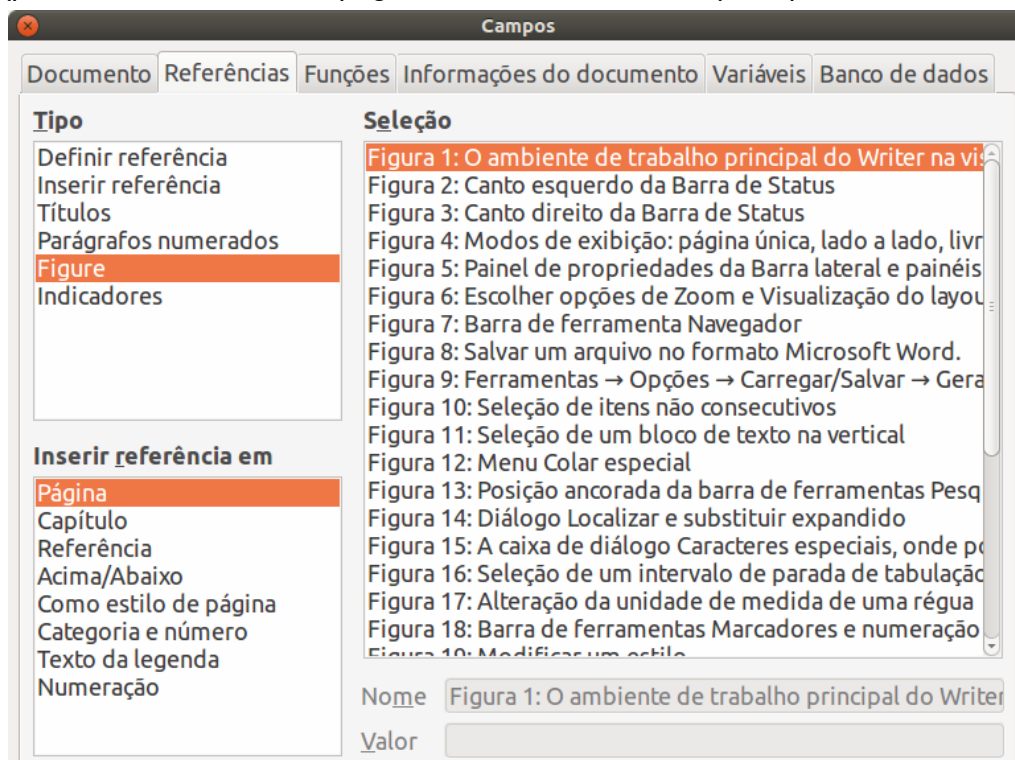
Campos

Documento | Referências | Funções | Informações do documento | Variáveis | Banco de dados

Tipo
Definir referência
Inserir referência
Títulos
Parágrafos numerados
Figure
Indicadores

Inserir referência em
Página
Capítulo
Referência
Acima/Abaixo
Como estilo de página
Categoria e número
Texto da legenda
Numeração

Seleção
Figura 1: O ambiente de trabalho principal do Writer na vis
Figura 2: Canto esquerdo da Barra de Status
Figura 3: Canto direito da Barra de Status
Figura 4: Modos de exibição: página única, lado a lado, livr
Figura 5: Painel de propriedades da Barra lateral e painéis
Figura 6: Escolher opções de Zoom e Visualização do layou
Figura 7: Barra de ferramenta Navegador
Figura 8: Salvar um arquivo no formato Microsoft Word.
Figura 9: Ferramentas → Opções → Carregar/Salvar → Gera
Figura 10: Seleção de itens não consecutivos
Figura 11: Seleção de um bloco de texto na vertical
Figura 12: Menu Colar especial
Figura 13: Posição ancorada da barra de ferramentas Pesq
Figura 14: Diálogo Localizar e substituir expandido
Figura 15: A caixa de diálogo Caracteres especiais, onde po
Figura 16: Seleção de um intervalo de parada de tabulação
Figura 17: Alteração da unidade de medida de uma régua
Figura 18: Barra de ferramentas Marcadores e numeração
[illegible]

Nome Figura 1: O ambiente de trabalho principal do Writer
Valor